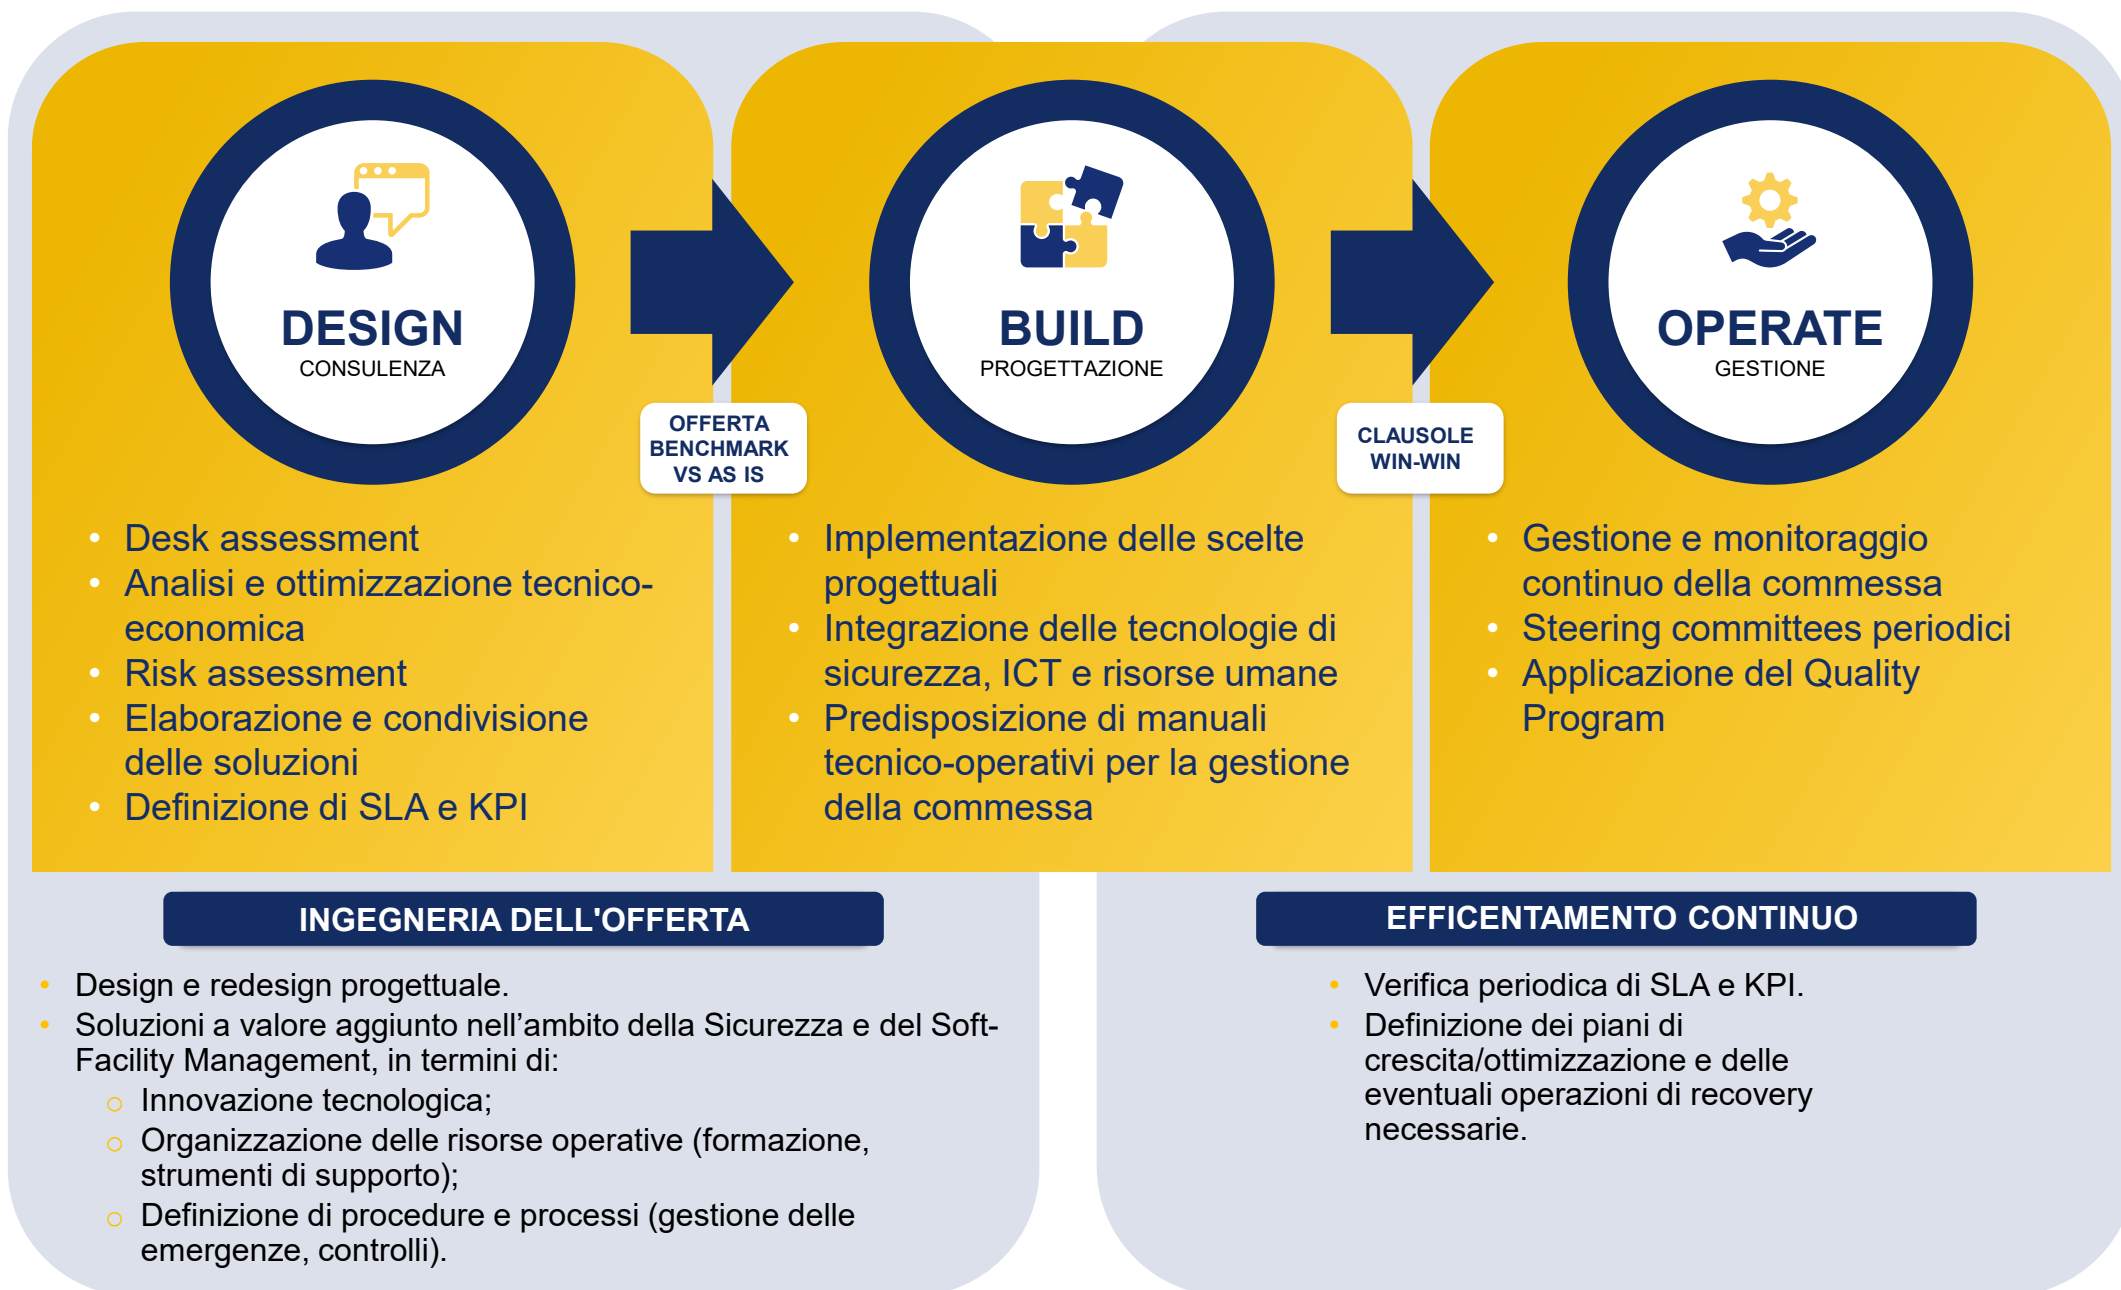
DESIGN
CONSULENZA

OFFERTA BENCHMARK VS AS IS

BUILD
PROGETTAZIONE

CLAUSOLE WIN-WIN

OPERATE
GESTIONE

- Desk assessment
- Analisi e ottimizzazione tecnico-economica
- Risk assessment
- Elaborazione e condivisione delle soluzioni
- Definizione di SLA e KPI

- Implementazione delle scelte progettuali
- Integrazione delle tecnologie di sicurezza, ICT e risorse umane
- Predisposizione di manuali tecnico-operativi per la gestione della commessa

- Gestione e monitoraggio continuo della commessa
- Steering committees periodici
- Applicazione del Quality Program

INGEGNERIA DELL'OFFERTA

- Design e redesign progettuale.
- Soluzioni a valore aggiunto nell'ambito della Sicurezza e del Soft-Facility Management, in termini di:
  - Innovazione tecnologica;
  - Organizzazione delle risorse operative (formazione, strumenti di supporto);
  - Definizione di procedure e processi (gestione delle emergenze, controlli).

EFFICENTAMENTO CONTINUO

- Verifica periodica di SLA e KPI.
- Definizione dei piani di crescita/ottimizzazione e delle eventuali operazioni di recovery necessarie.